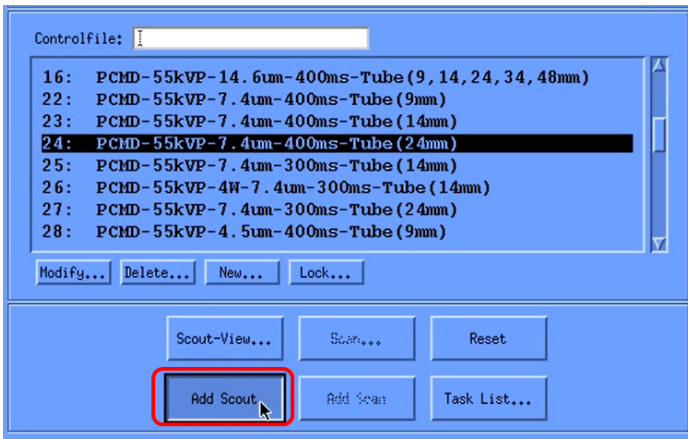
Controlfile:

16: PCMD-55kVP-14.6um-400ms-Tube(9,14,24,34,48mm)
22: PCMD-55kVP-7.4um-400ms-Tube(9mm)
23: PCMD-55kVP-7.4um-400ms-Tube(14mm)
24: PCMD-55kVP-7.4um-400ms-Tube(24mm)
25: PCMD-55kVP-7.4um-300ms-Tube(14mm)
26: PCMD-55kVP-4W-7.4um-300ms-Tube(14mm)
27: PCMD-55kVP-7.4um-300ms-Tube(24mm)
28: PCMD-55kVP-4.5um-400ms-Tube(9mm)

Modify... Delete... New... Lock...

Scout-View... Scan... Reset

Add Scout Add Scan Task List...